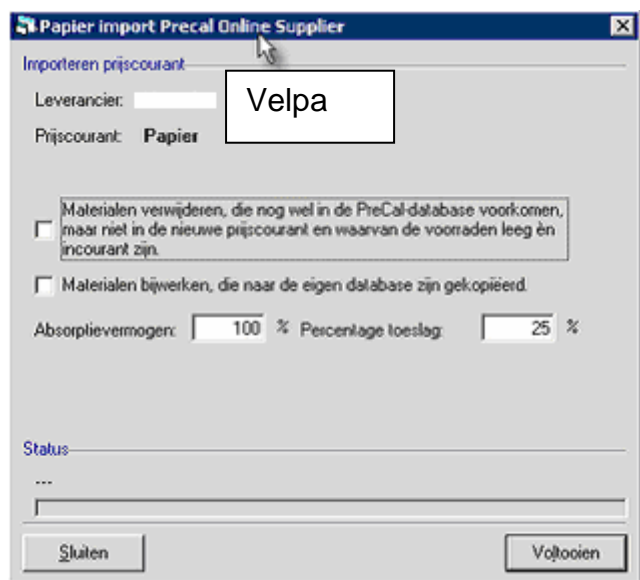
Papier import Precal Online Supplier

Importeren prijscourant

Leverancier:

Velpa

Prijscourant: Papier

Materialen verwijderen, die nog wel in de PreCal-database voorkomen, maar niet in de nieuwe prijscourant en waarvan de voorraden leeg èn incourant zijn.

Materialen bijwerken, die naar de eigen database zijn gekopiëerd.

Absorptievermogen: 100 % Percentage toeslag: 25 %

Status

---

Sluiten

Voltooien